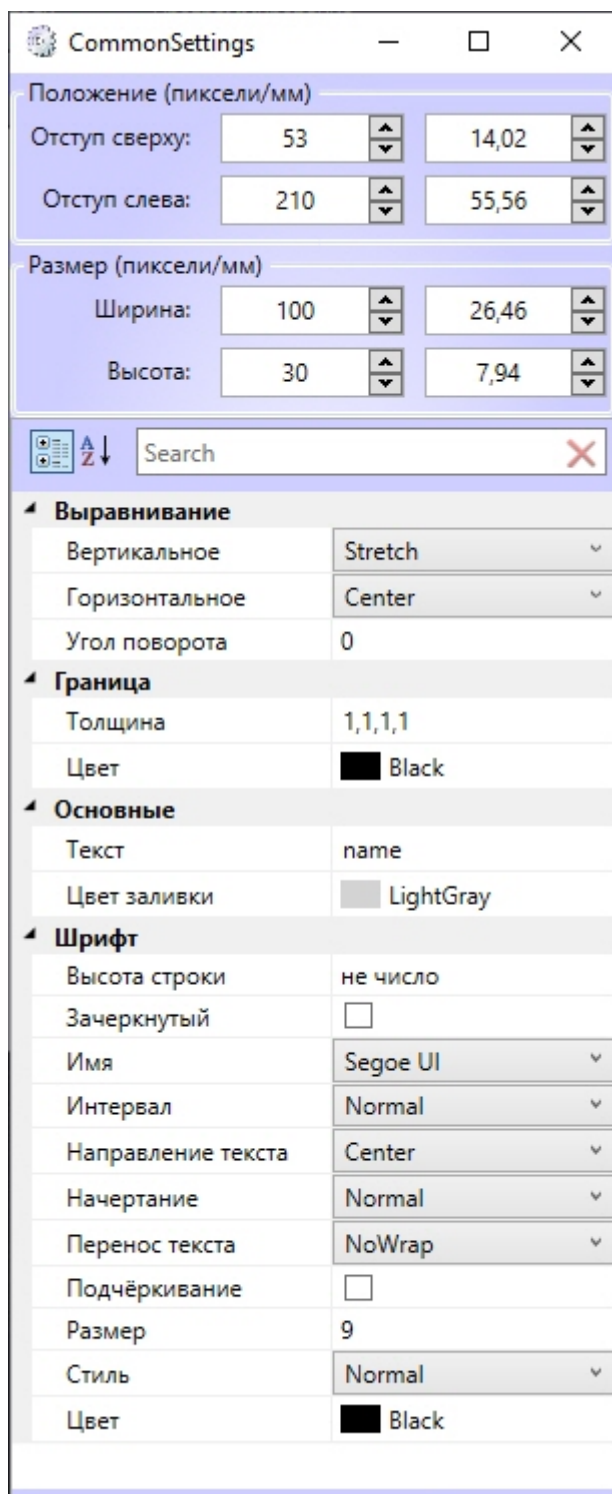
CommonSettings

Положение (пиксели/мм)

Отступ сверху: 53 14,02

Отступ слева: 210 55,56

Размер (пиксели/мм)

Ширина: 100 26,46

Высота: 30 7,94

Search

Выравнивание

| | |
|---|---|
| Вертикальное | Stretch |
| Горизонтальное | Center |
| Угол поворота | 0 |

Граница

| | |
|---|---|
| Толщина | 1,1,1,1 |
| Цвет | Black |

Основные

| | |
|---|---|
| Текст | name |
| Цвет заливки | LightGray |

Шрифт

| | |
|---|---|
| Высота строки | не число |
| Зачеркнутый | |
| Имя | Segoe UI |
| Интервал | Normal |
| Направление текста | Center |
| Начертание | Normal |
| Перенос текста | NoWrap |
| Подчёркивание | |
| Размер | 9 |
| Стиль | Normal |
| Цвет | Black |